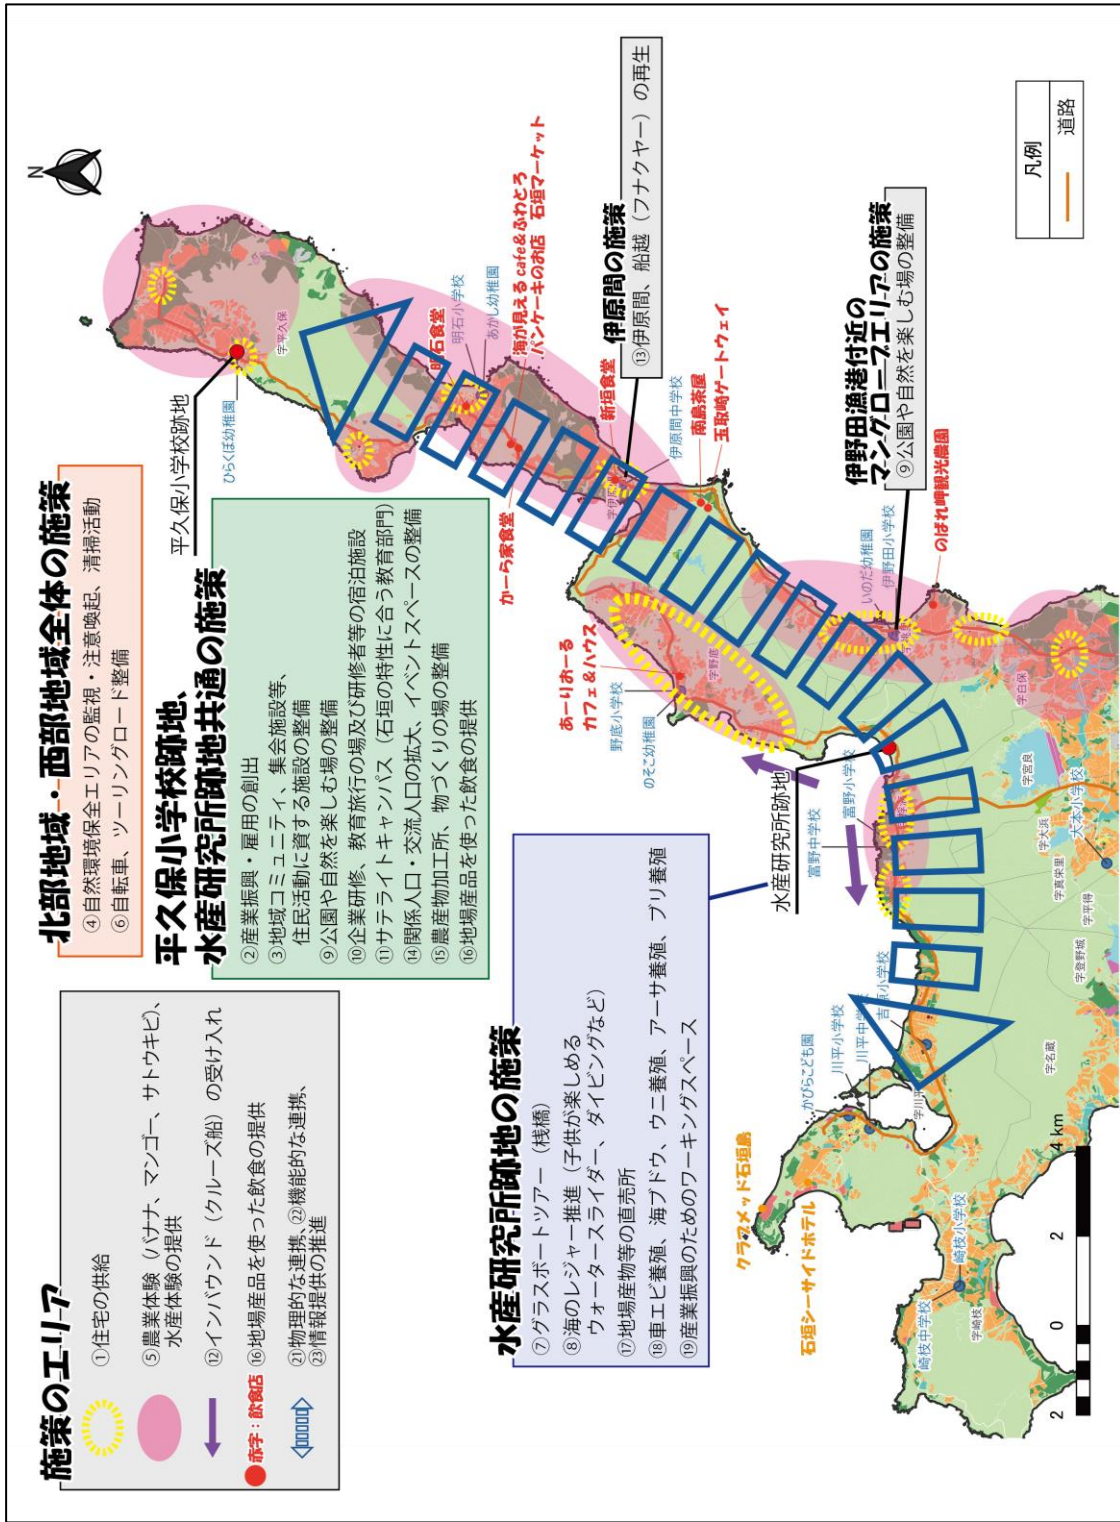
施策のエリア

①住宅の供給

⑤農業体験（バナナ、マンゴー、サトウキビ）、水産体験の提供

⑫インバウンド（クルーズ船）の受け入れ

赤字：飲食店 ⑯地場産品を使った飲食の提供

㉑物理的な連携、㉒機能的な連携、㉓情報提供の推進

北部地域・西部地域全体の施策

④自然環境保全エリアの監視・注意喚起、清掃活動
⑥自転車、ツーリングロード整備

平久保小学校跡地、水産研究所跡地共通の施策

②産業振興・雇用の創出
③地域コミュニティ、集会施設等、住民活動に資する施設の整備
⑨公園や自然を楽しむ場の整備
⑩企業研修、教育旅行の場及び研修者等の宿泊施設
⑪サテライトキャンパス（石垣の特性に合う教育部門）
⑭関係人口・交流人口の拡大、イベントスペースの整備
⑮農産物加工所、物づくりの場の整備
⑯地場産品を使った飲食の提供

水産研究所跡地の施策

⑦グラスボートツアー（桟橋）
⑧海のレジャー推進（子供が楽しめるウォータースライダー、ダイビングなど）
⑰地場産物等の直売所
⑱車エビ養殖、海ブドウ、ウニ養殖、アーサ養殖、ブリ養殖
⑲産業振興のためのワーキングスペース

平久保小学校跡地

水産研究所跡地

伊原間の施策
⑬伊原間、船越（フナクヤー）の再生

伊野田漁港付近のマングローブエリアの施策
⑨公園や自然を楽しむ場の整備

凡例
道路

字平久保
ひらくぼ幼稚園
明石食堂
明石小学校
あかし幼稚園
海が見えるcafe&ふわとろパンケーキのお店 石垣マーケット
新垣食堂
伊原間中学校
南島荘屋
玉取崎ゲートウェイ
カーラ家食堂
いのだ幼稚園
伊野田小学校
のばれ岬観光農園
あーりおーるカフェ＆ハウス
野底小学校
のそこ幼稚園
字野底
富野小学校
富野中学校
字白保
字盛山
大本小学校
字大浜
字真栄里
字平得
字登野城
吉原小学校
川平中学校
川平小学校
かびらこども園
字川平
字名蔵
クラブメッド石垣島
石垣シーサイドホテル
崎枝小学校
崎枝中学校
字崎枝

0 2 4 km
N